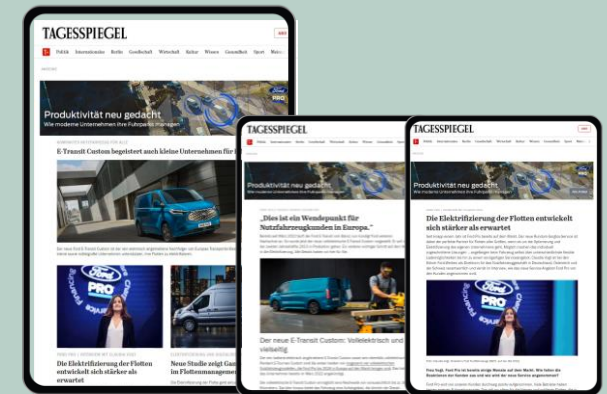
TAGESSPIEGEL

Politik Internationales Berlin Gesellschaft Wirtschaft Kultur Wissen Gesundheit Sport Mehr

Produktivität neu gedacht
Wie moderne Unternehmen ihre Fuhrparks managen

E-Transit Custom begeistert auch kleine Unternehmen für

Die Elektrifizierung der Flotten entwickelt sich stärker als erwartet

Neue Studie zeigt Ga in Flottenmanageme

TAGESSPIEGEL

Produktivität neu gedacht

„Dies ist ein Wendepunkt für Nutzfahrzeugkunden in Europa."

Der neue E-Transit Custom: Vollelektrisch und vielseitig

TAGESSPIEGEL

Produktivität neu gedacht

Die Elektrifizierung der Flotten entwickelt sich stärker als erwartet